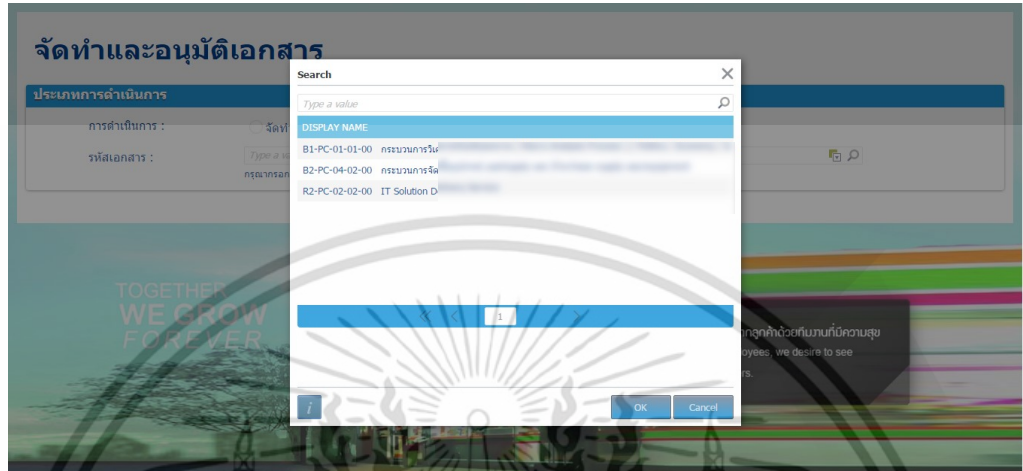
จัดทำและอนุมัติเอกสาร

ประเภทการดำเนินการ

การดำเนินการ :

จัดทำ

รหัสเอกสาร :

Type a v

กรุณากรอก

Search

Type a value

DISPLAY NAME

B1-PC-01-01-00 กระบวนการวิเ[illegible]

B2-PC-04-02-00 กระบวนการจัด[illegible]

R2-PC-02-02-00 IT Solution D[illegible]

1

i

OK

Cancel

TOGETHER
WE GROW
FOREVER

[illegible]ลูกค้าด้วยทีมงานที่มีความสุข
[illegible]oyees, we desire to see
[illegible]rs.